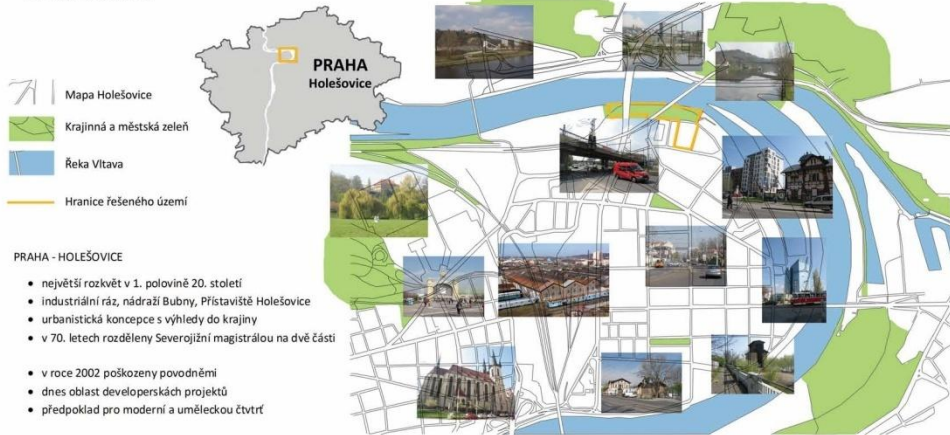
PRAHA
Holešovice

Mapa Holešovice

Krajinná a městská zeleň

Řeka Vltava

Hranice řešeného území

PRAHA - HOLEŠOVICE

- největší rozkvět v 1. polovině 20. století
- industriální ráz, nádraží Bubny, Přístaviště Holešovice
- urbanistická koncepce s výhledy do krajiny
- v 70. letech rozděleny Severojižní magistrálou na dvě části

- v roce 2002 poškozeny povodněmi
- dnes oblast developerských projektů
- předpoklad pro moderní a uměleckou čtvrť